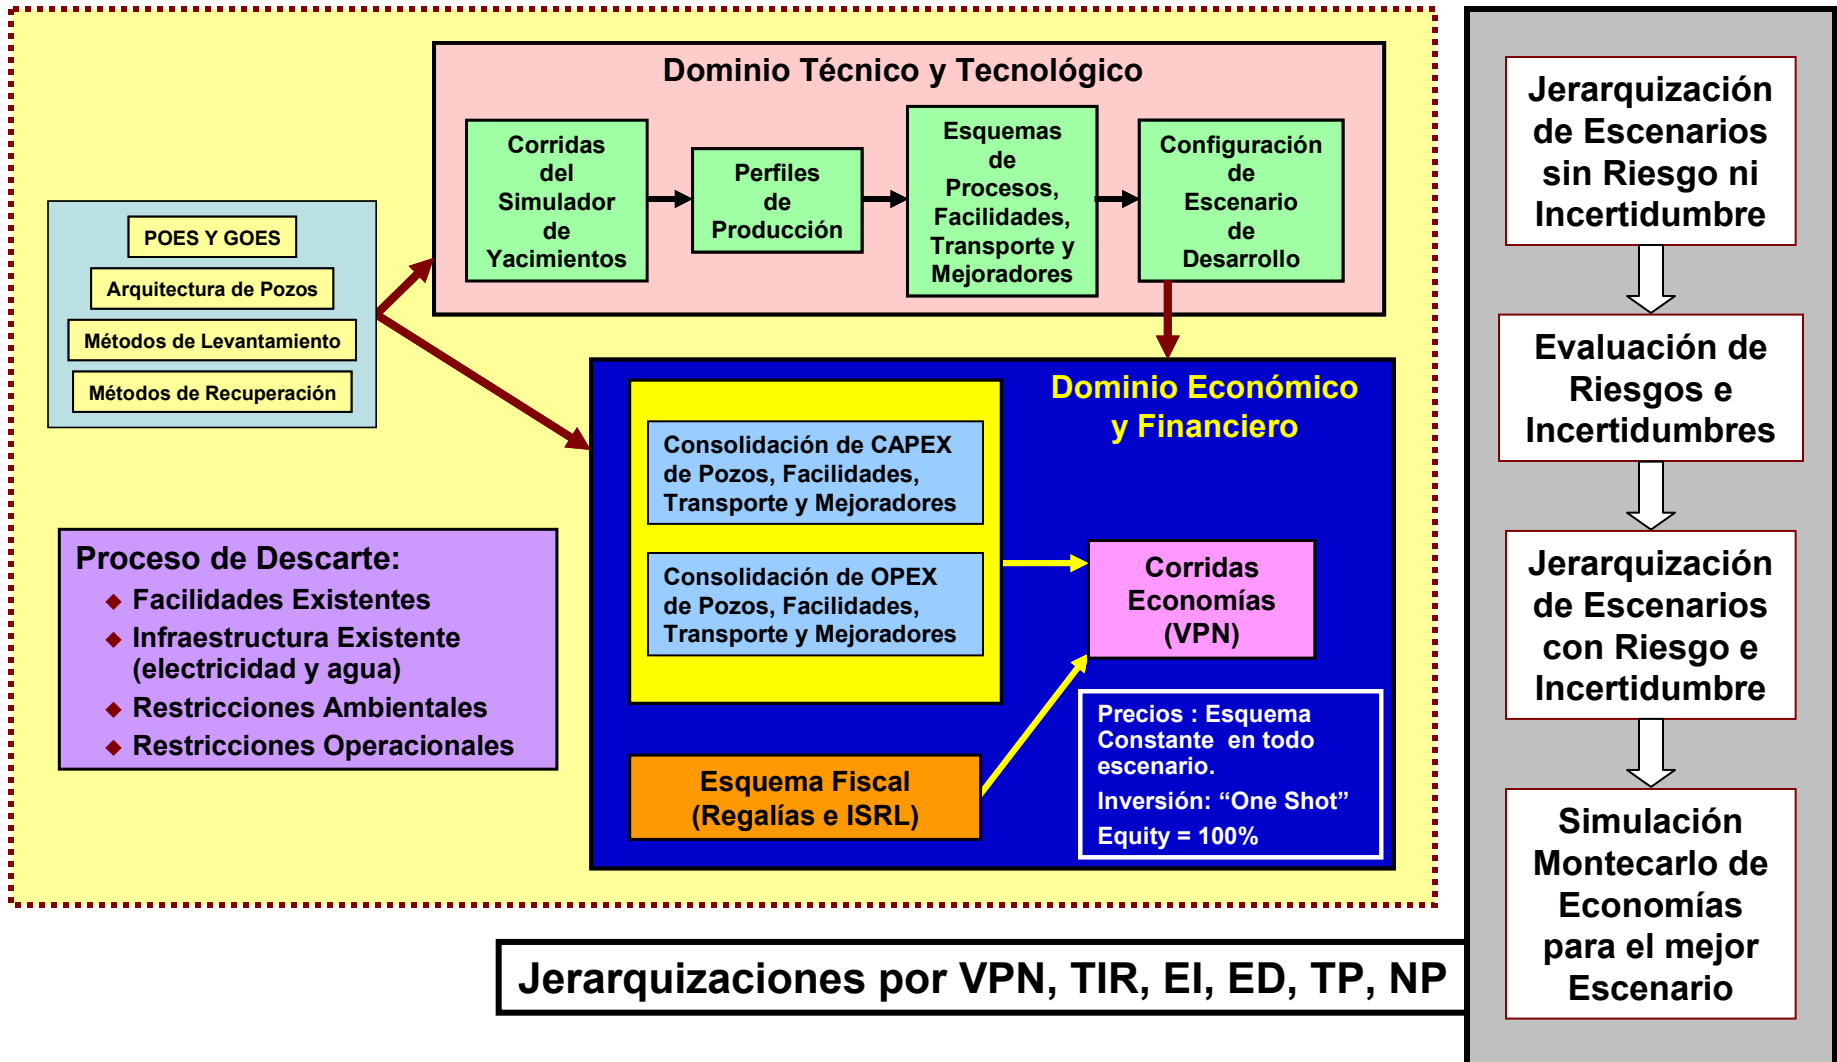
Dominio Técnico y Tecnológico

Corridas del Simulador de Yacimientos

Perfiles de Producción

Esquemas de Procesos, Facilidades, Transporte y Mejoradores

Configuración de Escenario de Desarrollo

POES Y GOES

Arquitectura de Pozos

Métodos de Levantamiento

Métodos de Recuperación

Dominio Económico y Financiero

Consolidación de CAPEX de Pozos, Facilidades, Transporte y Mejoradores

Consolidación de OPEX de Pozos, Facilidades, Transporte y Mejoradores

Corridas Economías (VPN)

Precios : Esquema Constante en todo escenario.
Inversión: "One Shot"
Equity = 100%

Esquema Fiscal (Regalías e ISRL)

Proceso de Descarte:
◆ Facilidades Existentes
◆ Infraestructura Existente (electricidad y agua)
◆ Restricciones Ambientales
◆ Restricciones Operacionales

Jerarquización de Escenarios sin Riesgo ni Incertidumbre

Evaluación de Riesgos e Incertidumbres

Jerarquización de Escenarios con Riesgo e Incertidumbre

Simulación Montecarlo de Economías para el mejor Escenario

Jerarquizaciones por VPN, TIR, EI, ED, TP, NP